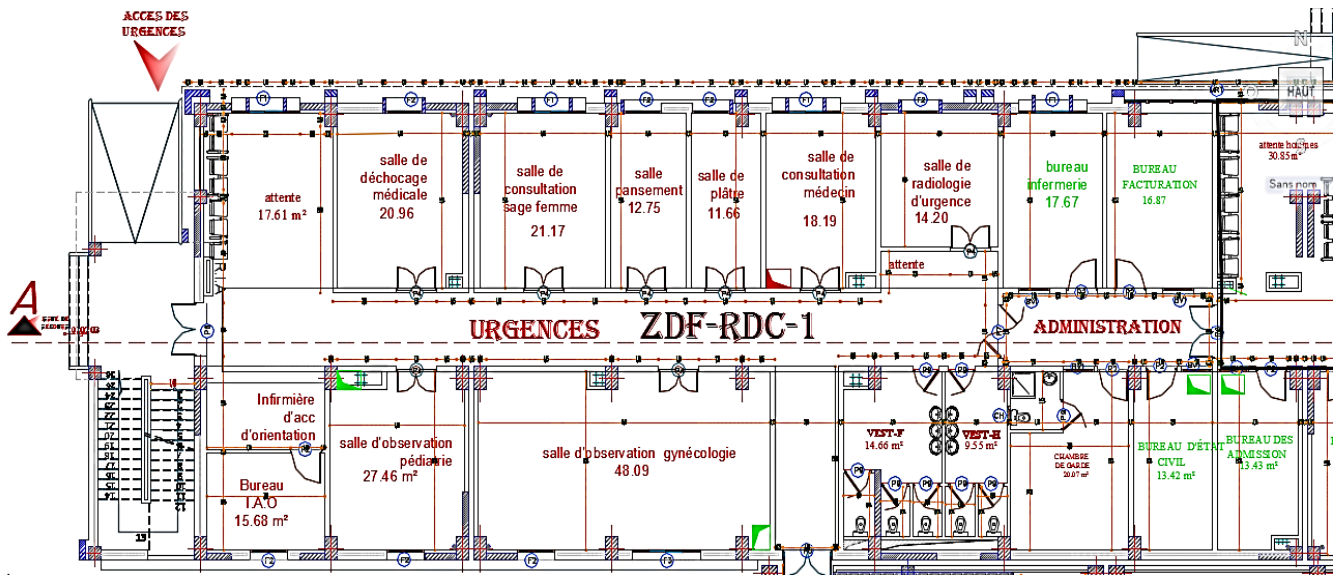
ACCES DES URGENCES

N

HAUT

attente 17.61 m²

salle de déchocage médicale 20.96

salle de consultation sage femme 21.17

salle pansement 12.75

salle de plâtre 11.66

salle de consultation médecin 18.19

salle de radiologie d'urgence 14.20

attente

bureau infermerie 17.67

BUREAU FACTURATION 16.87

attente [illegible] 30.85 m²

Sans nom

A

URGENCES ZDF-RDC-1

ADMINISTRATION

Infirmière d'acc d'orientation

salle d'observation pédiatrie 27.46 m²

salle d'observation gynécologie 48.09

Bureau I.A.O 15.68 m²

VEST-F 14.66 m²

VEST-H 9.55 m²

CHAMBRE DE GARDE 20.07 m²

BUREAU D'ÉTAT CIVIL 13.42 m²

BUREAU DES ADMISSION 13.43 m²